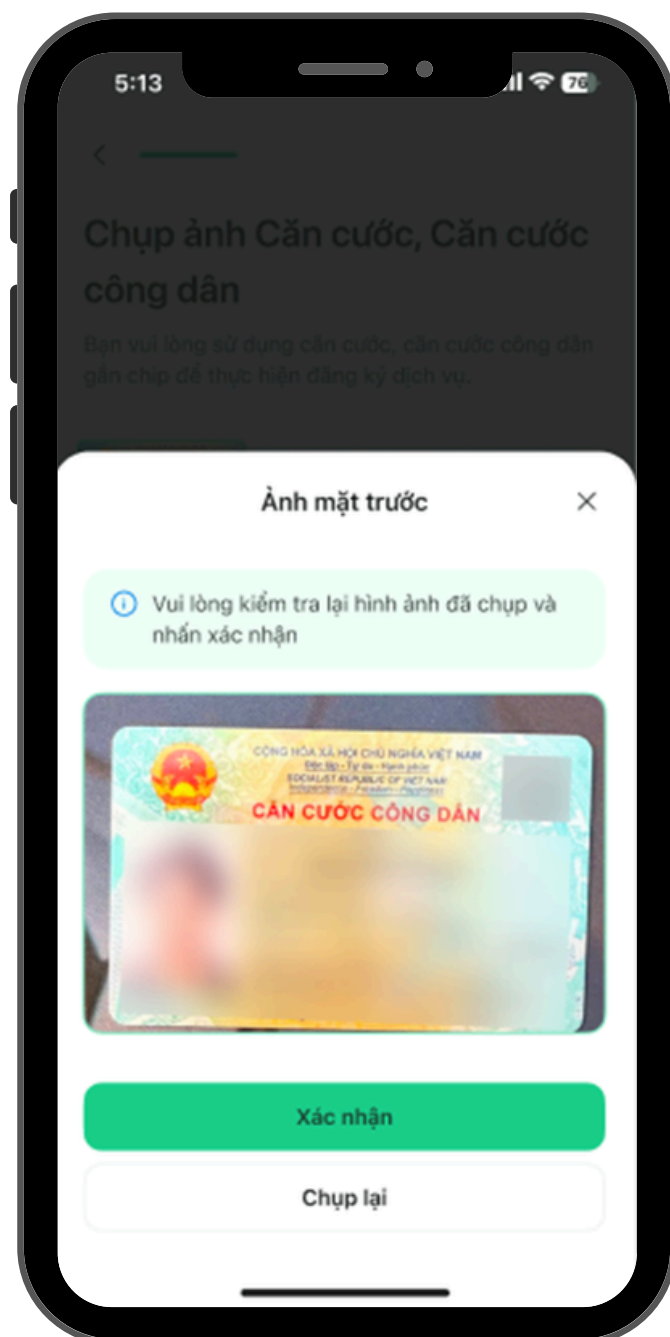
5:13

76

Chụp ảnh Căn cước, Căn cước công dân

Bạn vui lòng sử dụng căn cước, căn cước công dân gắn chip để thực hiện đăng ký dịch vụ.

Ảnh mặt trước

×

Vui lòng kiểm tra lại hình ảnh đã chụp và nhấn xác nhận

CỘNG HÒA XÃ HỘI CHỦ NGHĨA VIỆT NAM
Độc lập - Tự do - Hạnh phúc
SOCIALIST REPUBLIC OF VIET NAM
Independence - Freedom - Happiness
CĂN CƯỚC CÔNG DÂN

Xác nhận

Chụp lại